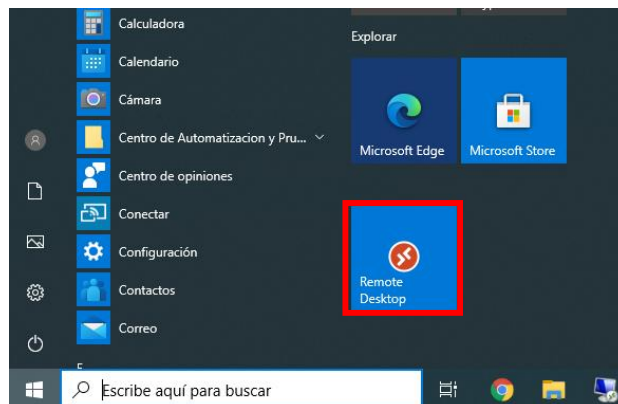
Calculadora
Calendario
Cámara
Centro de Automatizacion y Pru...
Centro de opiniones
Conectar
Configuración
Contactos
Correo
E

Explorar
Microsoft Edge
Microsoft Store
Remote Desktop

Escribe aquí para buscar